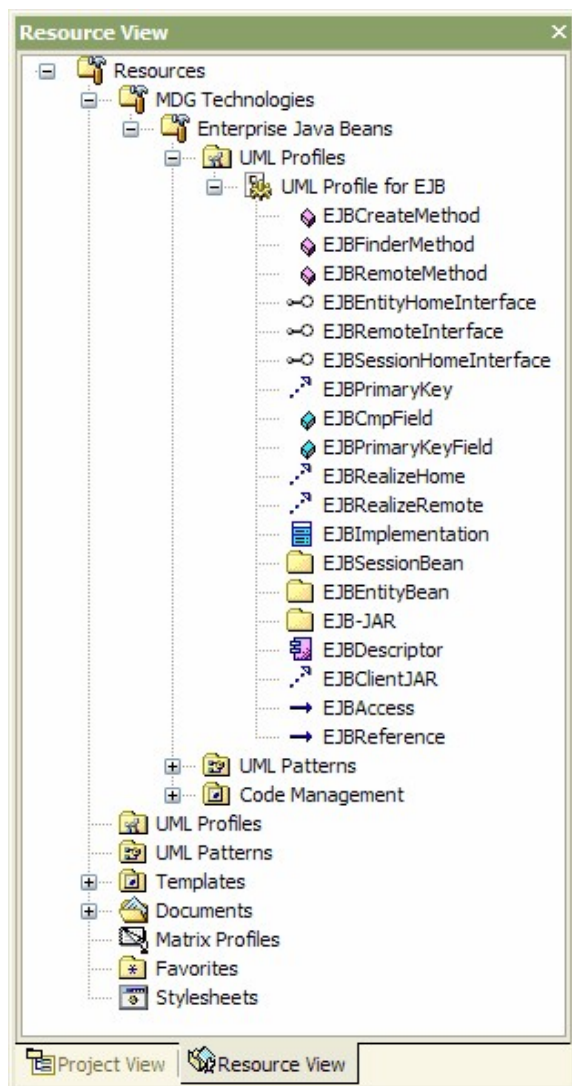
Resource View

Resources
MDG Technologies
Enterprise Java Beans
UML Profiles
UML Profile for EJB
EJBCreateMethod
EJBFinderMethod
EJBRemoteMethod
EJBEntityHomeInterface
EJBRemoteInterface
EJBSessionHomeInterface
EJBPrimaryKey
EJBCmpField
EJBPrimaryKeyField
EJBRealizeHome
EJBRealizeRemote
EJBImplementation
EJBSessionBean
EJBEntityBean
EJB-JAR
EJBDescriptor
EJBClientJAR
EJBAccess
EJBReference
UML Patterns
Code Management
UML Profiles
UML Patterns
Templates
Documents
Matrix Profiles
Favorites
Stylesheets

Project View
Resource View